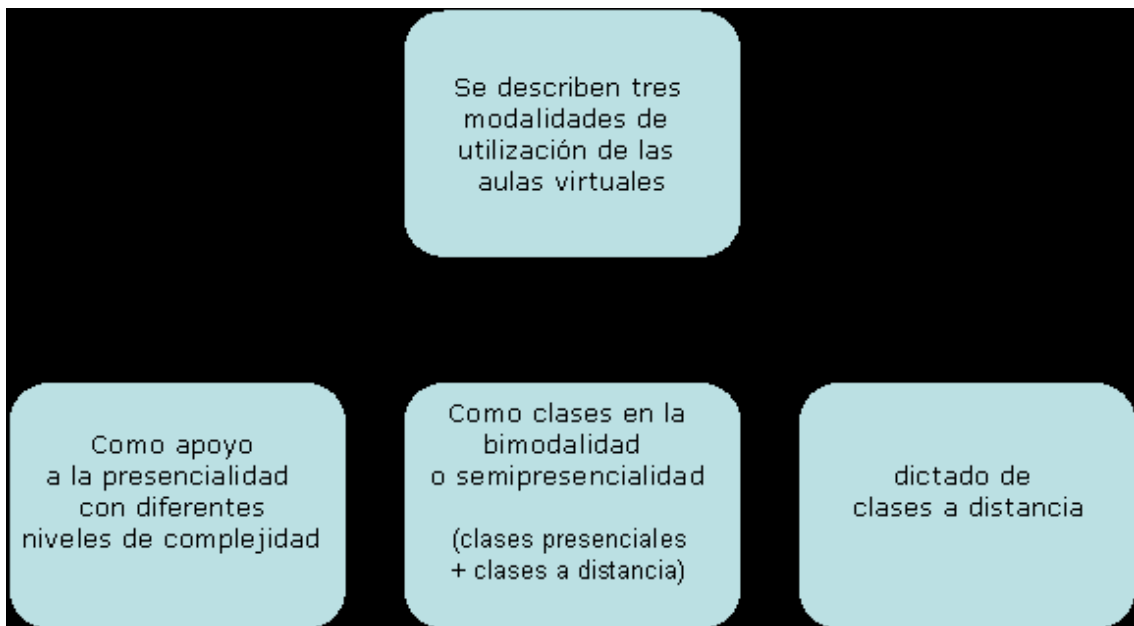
Se describen tres modalidades de utilización de las aulas virtuales

Como apoyo a la presencialidad con diferentes niveles de complejidad

Como clases en la bimodalidad o semipresencialidad

(clases presenciales + clases a distancia)

dictado de clases a distancia